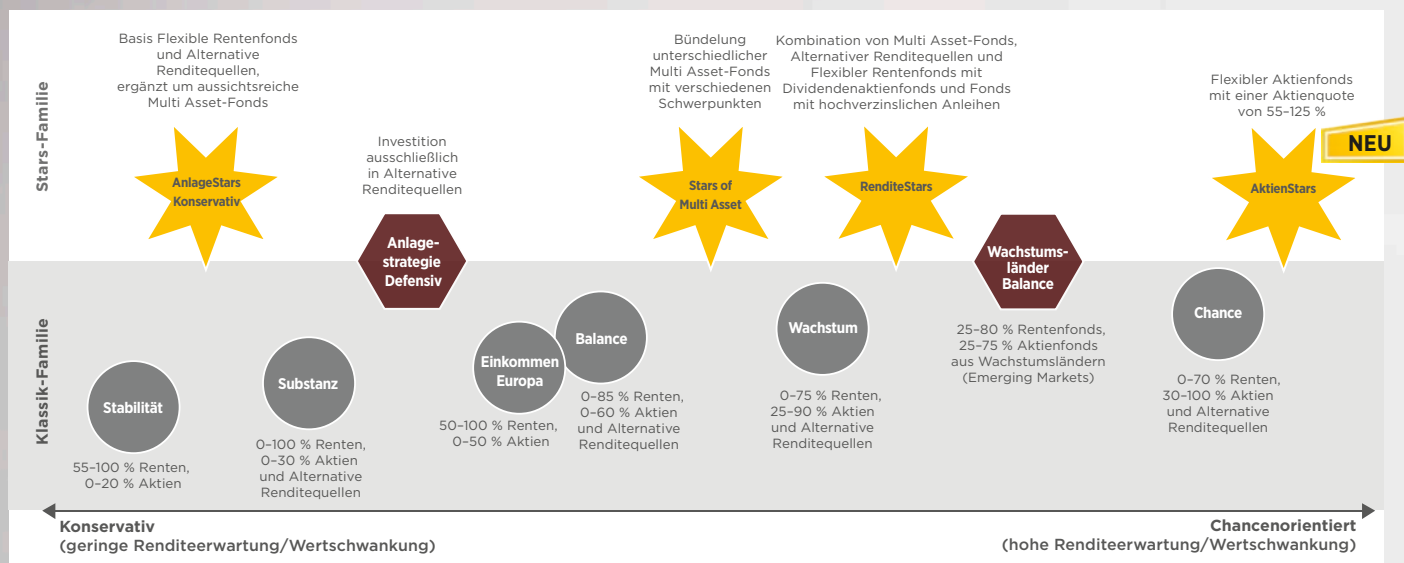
Stars-Familie

Basis Flexible Rentenfonds und Alternative Renditequellen, ergänzt um aussichtsreiche Multi Asset-Fonds

AnlageStars Konservativ

Investition ausschließlich in Alternative Renditequellen

Anlagestrategie Defensiv

Bündelung unterschiedlicher Multi Asset-Fonds mit verschiedenen Schwerpunkten

Stars of Multi Asset

Kombination von Multi Asset-Fonds, Alternativer Renditequellen und Flexibler Rentenfonds mit Dividendenaktienfonds und Fonds mit hochverzinslichen Anleihen

RenditeStars

Wachstumsländer Balance

Flexibler Aktienfonds mit einer Aktienquote von 55–125 %

NEU

AktienStars

Klassik-Familie

Stabilität

55–100 % Renten, 0–20 % Aktien

Substanz

0–100 % Renten, 0–30 % Aktien und Alternative Renditequellen

Einkommen Europa

50–100 % Renten, 0–50 % Aktien

Balance

0–85 % Renten, 0–60 % Aktien und Alternative Renditequellen

Wachstum

0–75 % Renten, 25–90 % Aktien und Alternative Renditequellen

25–80 % Rentenfonds, 25–75 % Aktienfonds aus Wachstumsländern (Emerging Markets)

Chance

0–70 % Renten, 30–100 % Aktien und Alternative Renditequellen

Konservativ
(geringe Renditeerwartung/Wertschwankung)

Chancenorientiert
(hohe Renditeerwartung/Wertschwankung)